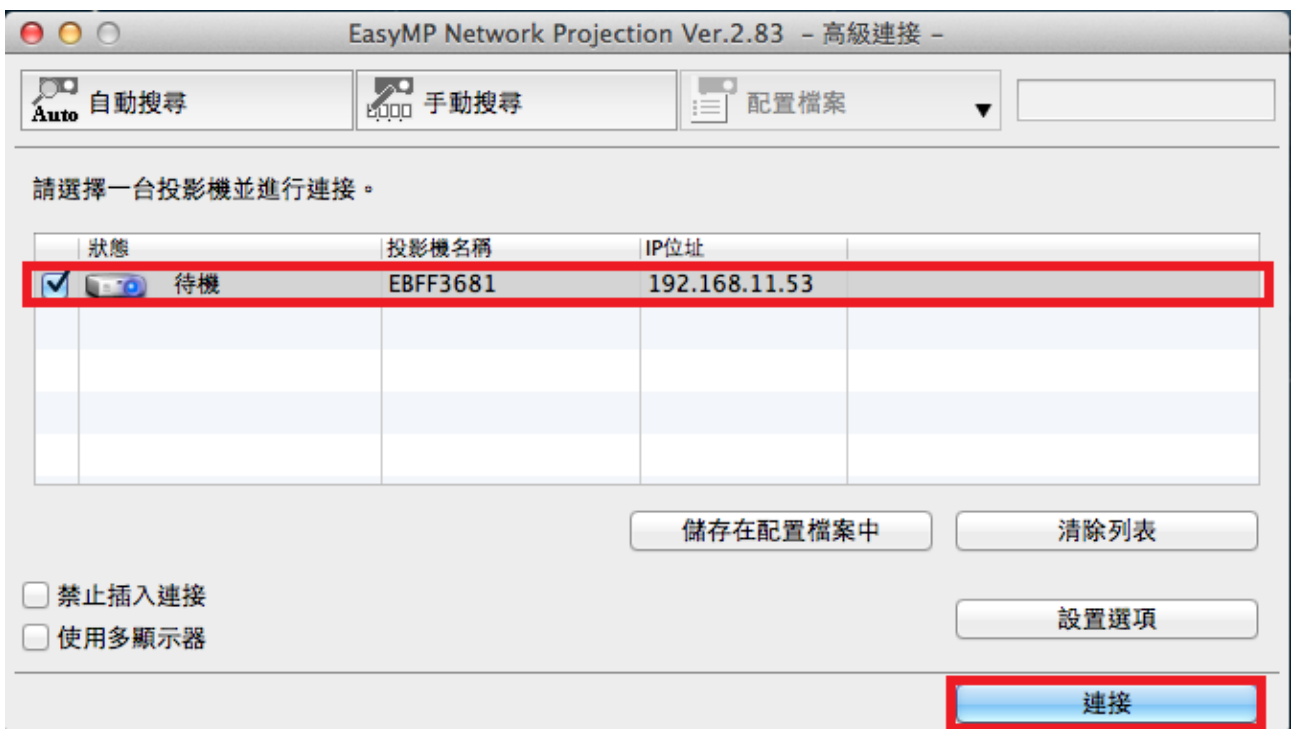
EasyMP Network Projection Ver.2.83 - 高級連接 -

Auto 自動搜尋
手動搜尋
配置檔案

請選擇一台投影機並進行連接。

| | 狀態 | 投影機名稱 | IP位址 |
|---|---|---|---|
| ☑ | 待機 | EBFF3681 | 192.168.11.53 |

儲存在配置檔案中
清除列表

禁止插入連接
使用多顯示器

設置選項

連接